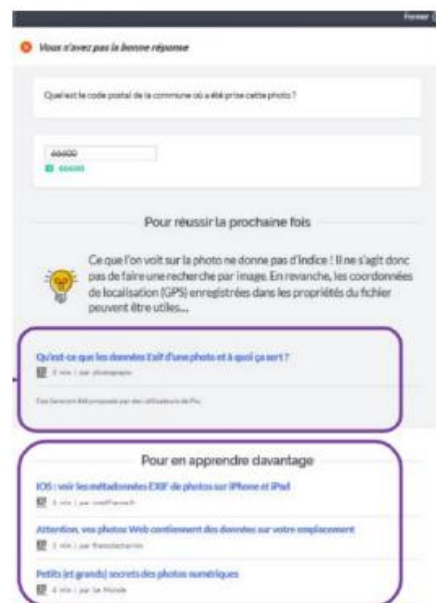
Fermer

Vous n'avez pas la bonne réponse

Quel est le code postal de la commune où a été prise cette photo ?

66400

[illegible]

Pour réussir la prochaine fois

Ce que l'on voit sur la photo ne donne pas d'indice ! Il ne s'agit donc pas de faire une recherche par image. En revanche, les coordonnées de localisation (GPS) enregistrées dans les propriétés du fichier peuvent être utiles...

Qu'est-ce que les données Exif d'une photo et à quoi ça sert ?

3 min | par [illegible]

Ces liens ont été proposés par des utilisateurs de Pix.

Pour en apprendre davantage

IOS : voir les métadonnées EXIF de photos sur iPhone et iPad

5 min | par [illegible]

Attention, vos photos Web contiennent des données sur votre emplacement

3 min | par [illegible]

Petits (et grands) secrets des photos numériques

4 min | par Le Monde